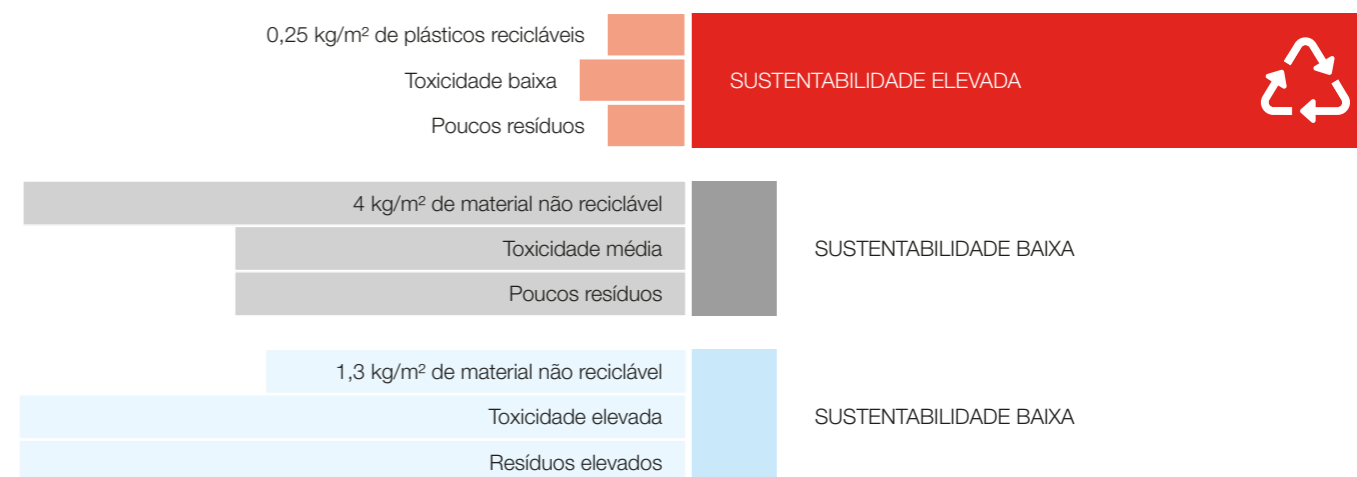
0,25 kg/m² de plásticos recicláveis
Toxicidade baixa
Poucos resíduos

SUSTENTABILIDADE ELEVADA

4 kg/m² de material não reciclável
Toxicidade média
Poucos resíduos

SUSTENTABILIDADE BAIXA

1,3 kg/m² de material não reciclável
Toxicidade elevada
Resíduos elevados

SUSTENTABILIDADE BAIXA